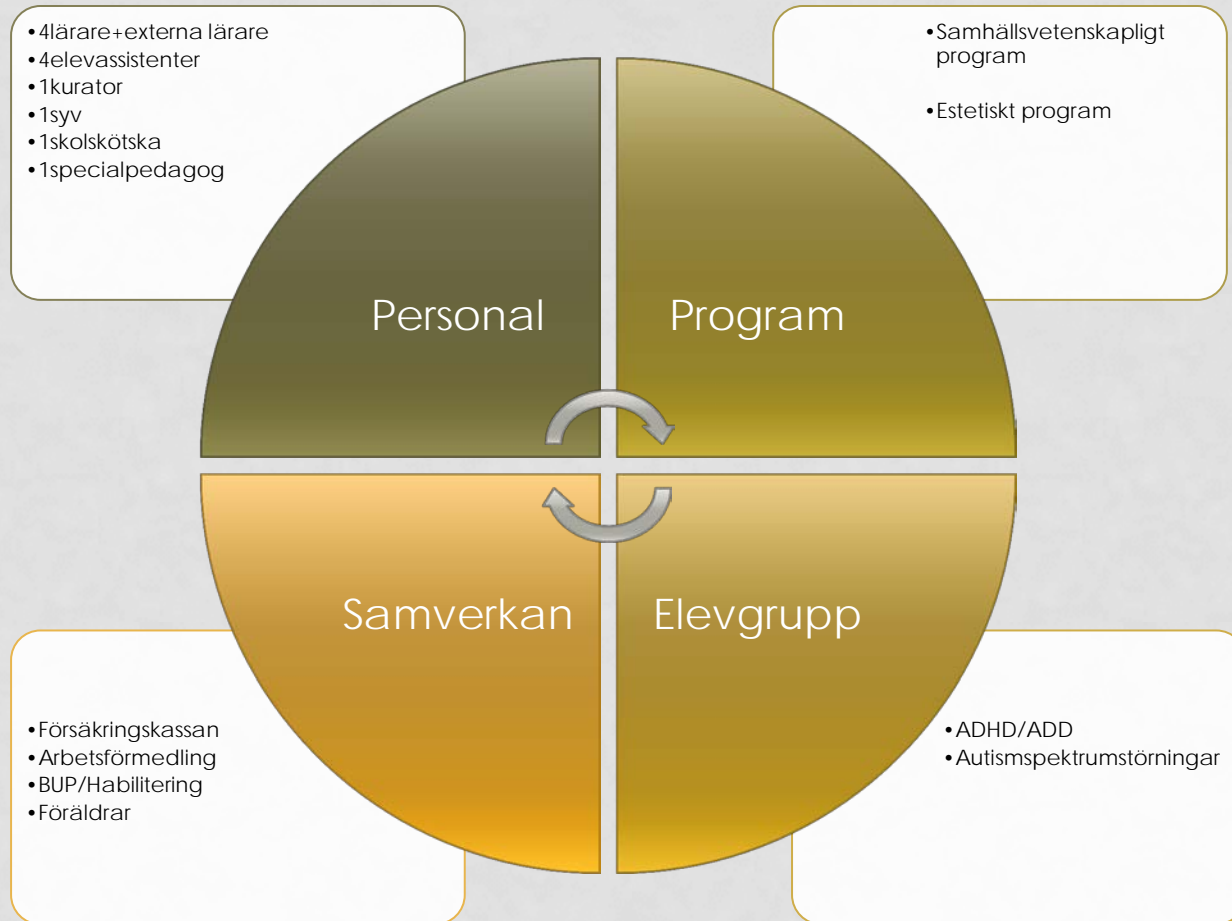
•4lärare+externa lärare
•4elevassistenter
•1kurator
•1syv
•1skolskötska
•1specialpedagog

•Samhällsvetenskapligt program

•Estetiskt program

Personal

Program

Samverkan

Elevgrupp

•Försäkringskassan
•Arbetsförmedling
•BUP/Habilitering
•Föräldrar

•ADHD/ADD
•Autismspektrumstörningar